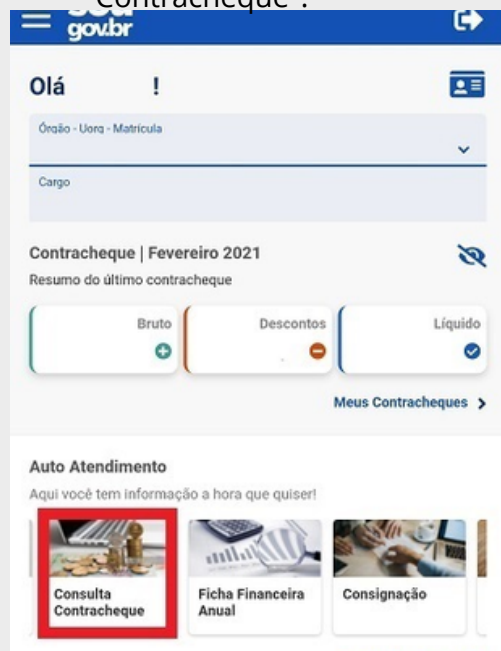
Contracheque".

gov.br

Olá !

Órgão - Uorg - Matrícula

Cargo

Contracheque | Fevereiro 2021

Resumo do último contracheque

Bruto

Descontos

Líquido

Meus Contracheques >

Auto Atendimento

Aqui você tem informação a hora que quiser!

Consulta Contracheque

Ficha Financeira Anual

Consignação